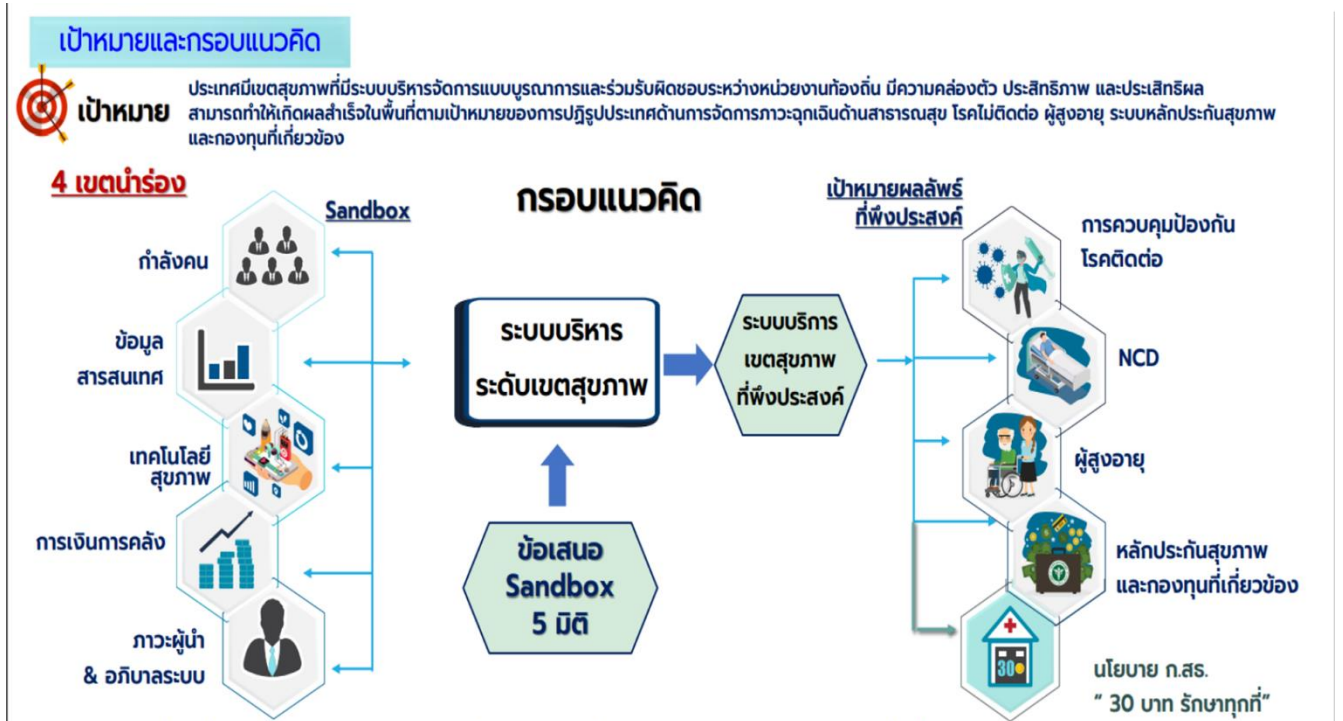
เป้าหมายและกรอบแนวคิด

เป้าหมาย

ประเทศมีเขตสุขภาพที่มีระบบบริหารจัดการแบบบูรณาการและร่วมรับผิดชอบระหว่างหน่วยงานท้องถิ่น มีความคล่องตัว ประสิทธิภาพ และประสิทธิผล สามารถทำให้เกิดผลสำเร็จในพื้นที่ตามเป้าหมายของการปฏิรูปประเทศด้านการจัดการภาวะฉุกเฉินด้านสาธารณสุข โรคไม่ติดต่อ ผู้สูงอายุ ระบบหลักประกันสุขภาพ และกองทุนที่เกี่ยวข้อง

4 เขตนำร่อง

Sandbox

กำลังคน

ข้อมูล สารสนเทศ

เทคโนโลยี สุขภาพ

การเงินการคลัง

ภาวะผู้นำ & อภิบาลระบบ

กรอบแนวคิด

ระบบบริหาร ระดับเขตสุขภาพ

ระบบบริการ เขตสุขภาพ ที่พึงประสงค์

ข้อเสนอ Sandbox 5 มิติ

เป้าหมายผลลัพธ์ ที่พึงประสงค์

การควบคุมป้องกัน โรคติดต่อ

NCD

ผู้สูงอายุ

หลักประกันสุขภาพ และกองทุนที่เกี่ยวข้อง

30

นโยบาย ก.สธ. " 30 บาท รักษาทุกที่"